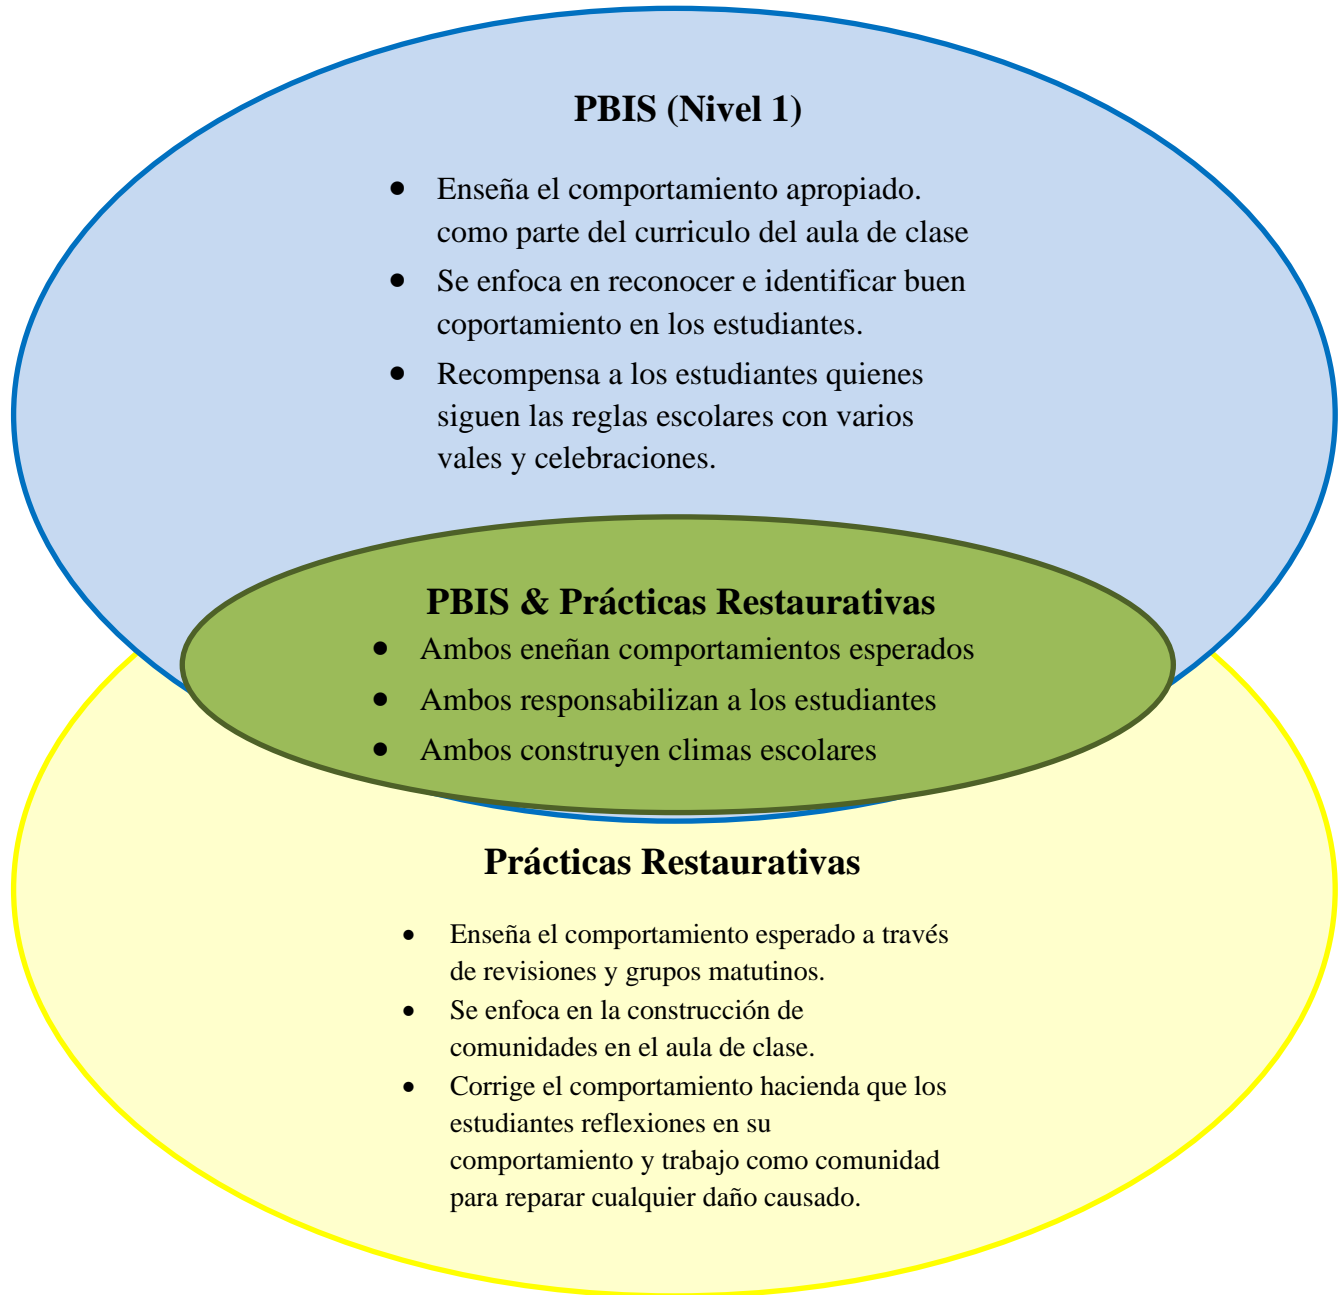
**PBIS (Nivel 1)**

- Enseña el comportamiento apropiado. como parte del curriculo del aula de clase
- Se enfoca en reconocer e identificar buen coportamiento en los estudiantes.
- Recompensa a los estudiantes quienes siguen las reglas escolares con varios vales y celebraciones.

**PBIS & Prácticas Restaurativas**

- Ambos eneñan comportamientos esperados
- Ambos responsabilizan a los estudiantes
- Ambos construyen climas escolares

**Prácticas Restaurativas**

- Enseña el comportamiento esperado a través de revisiones y grupos matutinos.
- Se enfoca en la construcción de comunidades en el aula de clase.
- Corrige el comportamiento hacienda que los estudiantes reflexiones en su comportamiento y trabajo como comunidad para reparar cualquier daño causado.